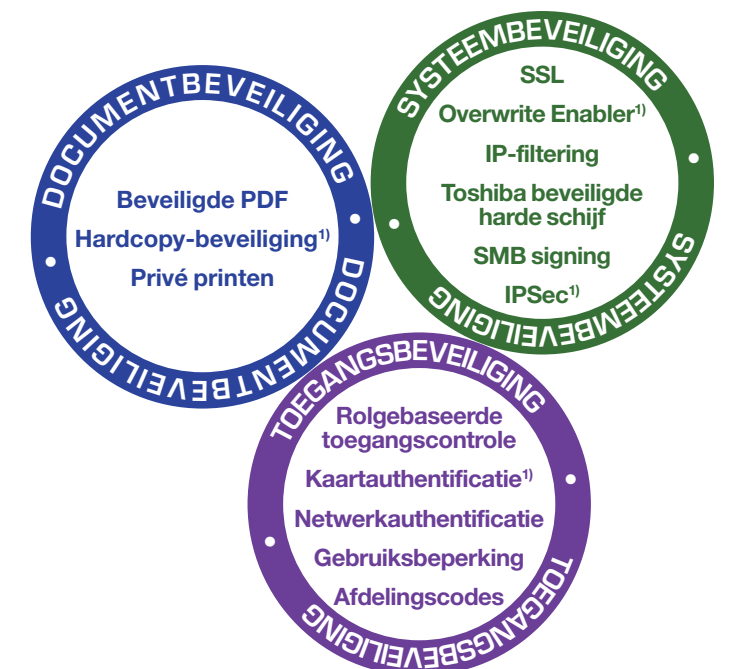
DOCUMENTBEVEILIGING

Beveiligde PDF

Hardcopy-beveiliging$^{1)}$

Privé printen

DOCUMENTBEVEILIGING

SYSTEEMBEVEILIGING

SSL

Overwrite Enabler$^{1)}$

IP-filtering

Toshiba beveiligde harde schijf

SMB signing

IPSec$^{1)}$

SYSTEEMBEVEILIGING

TOEGANGSBEVEILIGING

Rolgebaseerde toegangscontrole

Kaartauthentificatie$^{1)}$

Netwerkauthentificatie

Gebruiksbeperking

Afdelingscodes

TOEGANGSBEVEILIGING